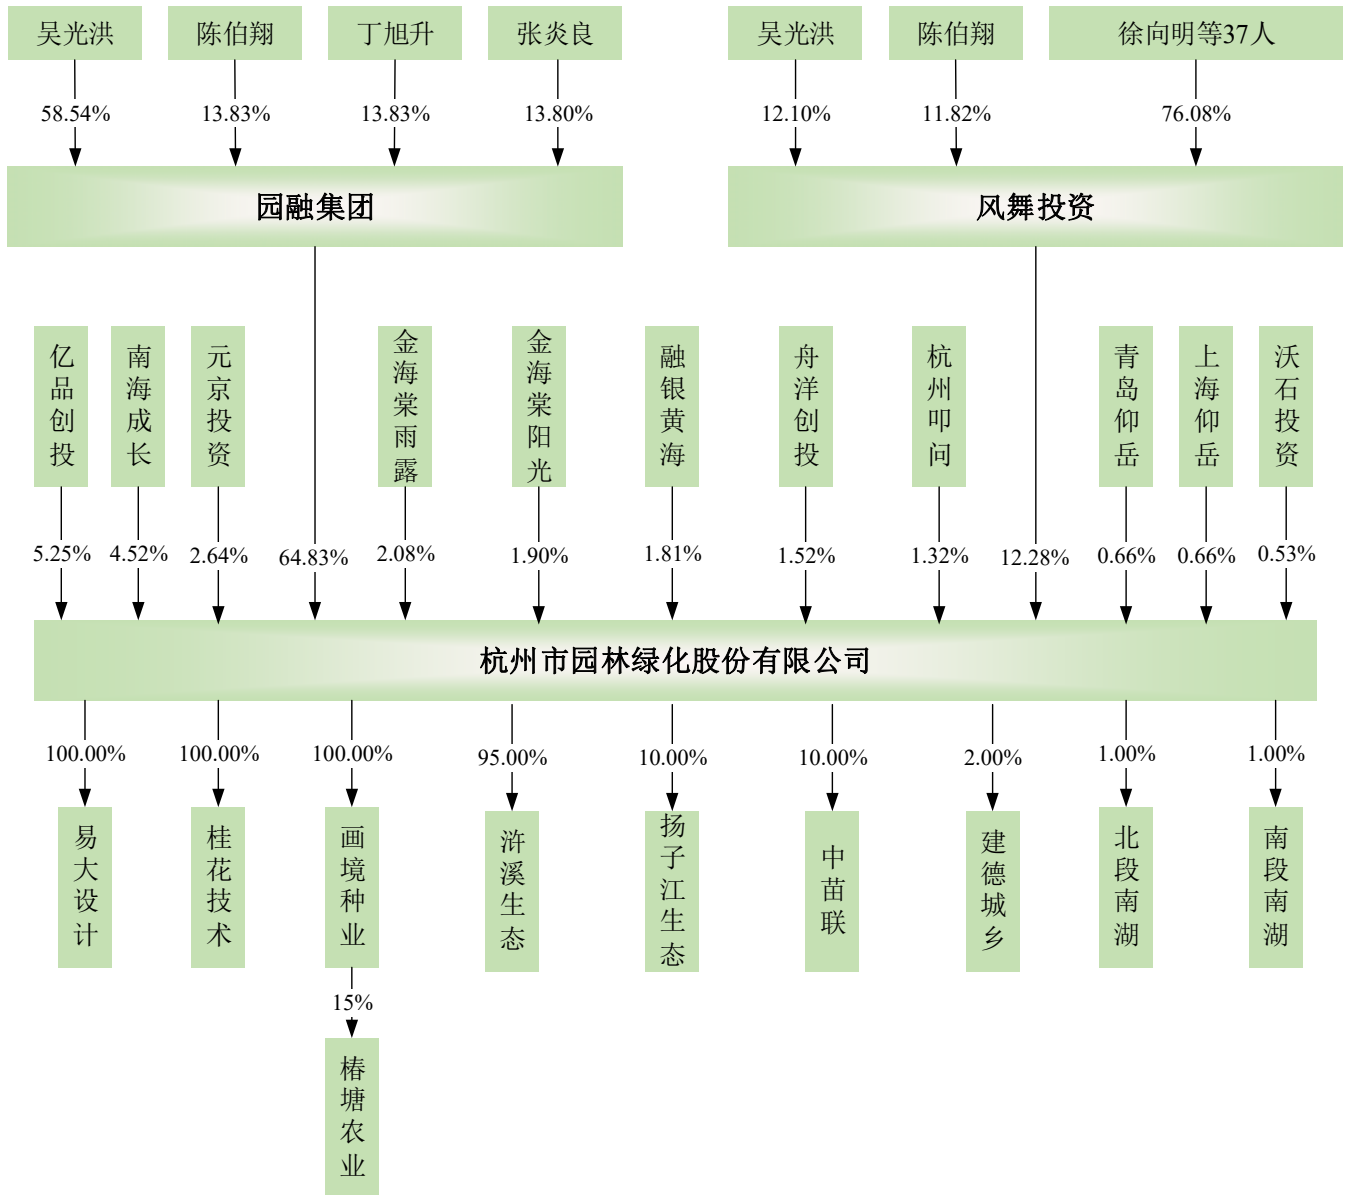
吴光洪
58.54%
陈伯翔
13.83%
丁旭升
13.83%
张炎良
13.80%
园融集团

吴光洪
12.10%
陈伯翔
11.82%
徐向明等37人
76.08%
风舞投资

亿品创投
5.25%
南海成长
4.52%
元京投资
2.64%
64.83%
金海棠雨露
2.08%
金海棠阳光
1.90%
融银黄海
1.81%
舟洋创投
1.52%
杭州叩问
1.32%
12.28%
青岛仰岳
0.66%
上海仰岳
0.66%
沃石投资
0.53%

杭州市园林绿化股份有限公司

100.00%
易大设计
100.00%
桂花技术
100.00%
画境种业
15%
椿塘农业
95.00%
浒溪生态
10.00%
扬子江生态
10.00%
中苗联
2.00%
建德城乡
1.00%
北段南湖
1.00%
南段南湖